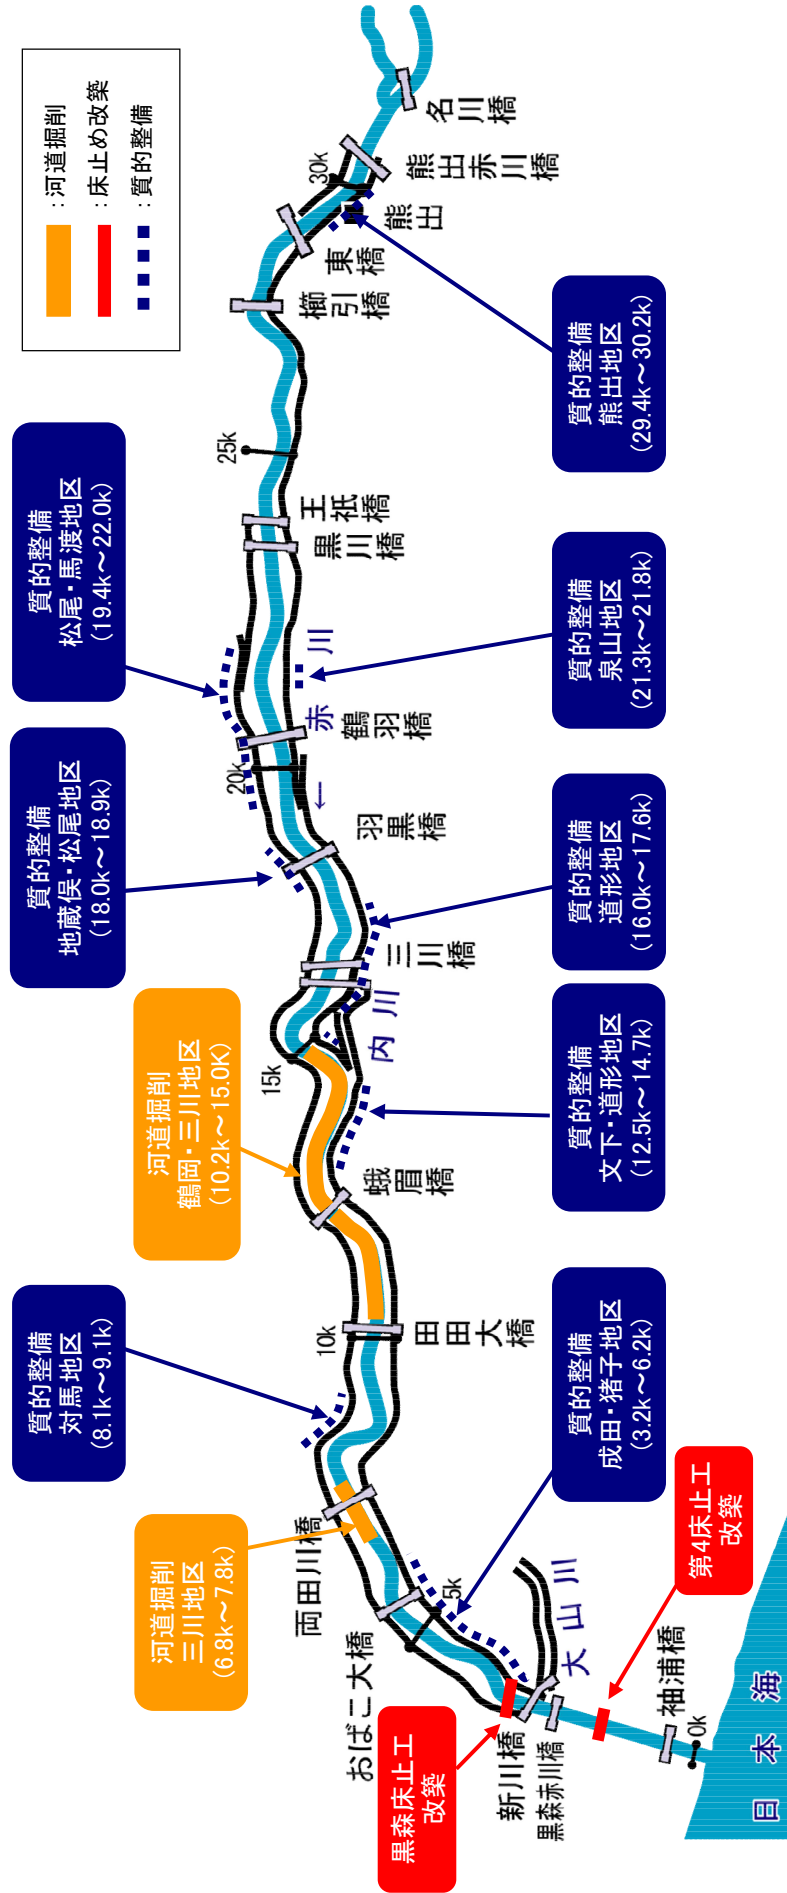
：河道掘削
：床止め改築
：質的整備

名川橋
熊出赤川橋
30k
熊出
東橋
櫛引橋
質的整備
熊出地区
（29.4k～30.2k）
25k
王祇橋
黒川橋
質的整備
松尾・馬渡地区
（19.4k～22.0k）
質的整備
泉山地区
（21.3k～21.8k）
赤川
鶴羽橋
20k
羽黒橋
質的整備
地蔵俣・松尾地区
（18.0k～18.9k）
質的整備
道形地区
（16.0k～17.6k）
三川橋
内川
15k
河道掘削
鶴岡・三川地区
（10.2k～15.0k）
質的整備
文下・道形地区
（12.5k～14.7k）
蛾眉橋
10k
田田大橋
質的整備
対馬地区
（8.1k～9.1k）
質的整備
成田・猪子地区
（3.2k～6.2k）
両田川橋
河道掘削
三川地区
（6.8k～7.8k）
5k
第4床止工改築
おばこ大橋
大山川
袖浦橋
0k
黒森床止工改築
新川橋
黒森赤川橋
日本海